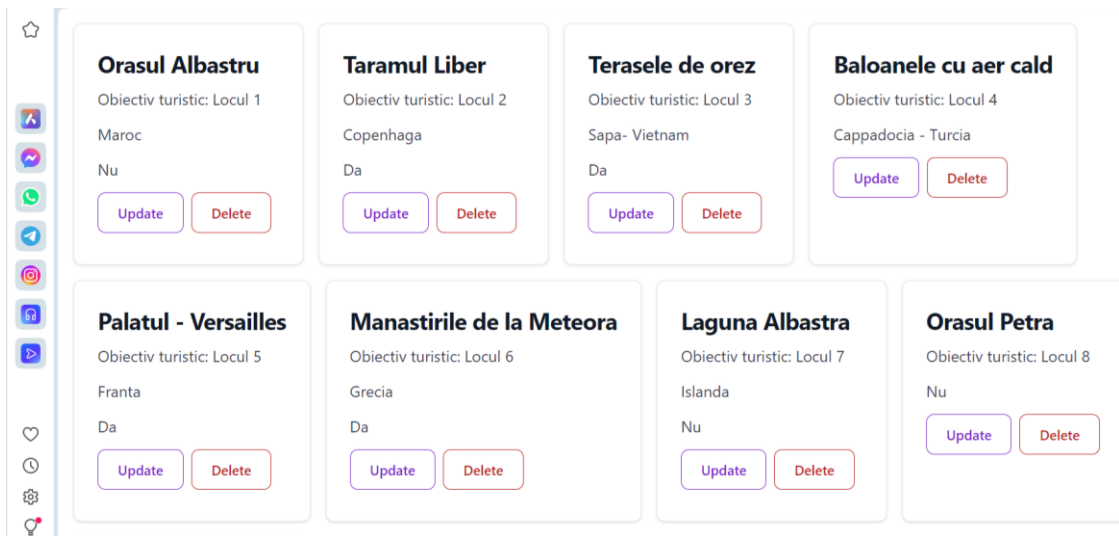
Orasul Albastru
Obiectiv turistic: Locul 1
Maroc
Nu
Update Delete

Taramul Liber
Obiectiv turistic: Locul 2
Copenhaga
Da
Update Delete

Terasele de orez
Obiectiv turistic: Locul 3
Sapa- Vietnam
Da
Update Delete

Baloanele cu aer cald
Obiectiv turistic: Locul 4
Cappadocia - Turcia
Update Delete

Palatul - Versailles
Obiectiv turistic: Locul 5
Franta
Da
Update Delete

Manastirile de la Meteora
Obiectiv turistic: Locul 6
Grecia
Da
Update Delete

Laguna Albastra
Obiectiv turistic: Locul 7
Islanda
Nu
Update Delete

Orasul Petra
Obiectiv turistic: Locul 8
Nu
Update Delete